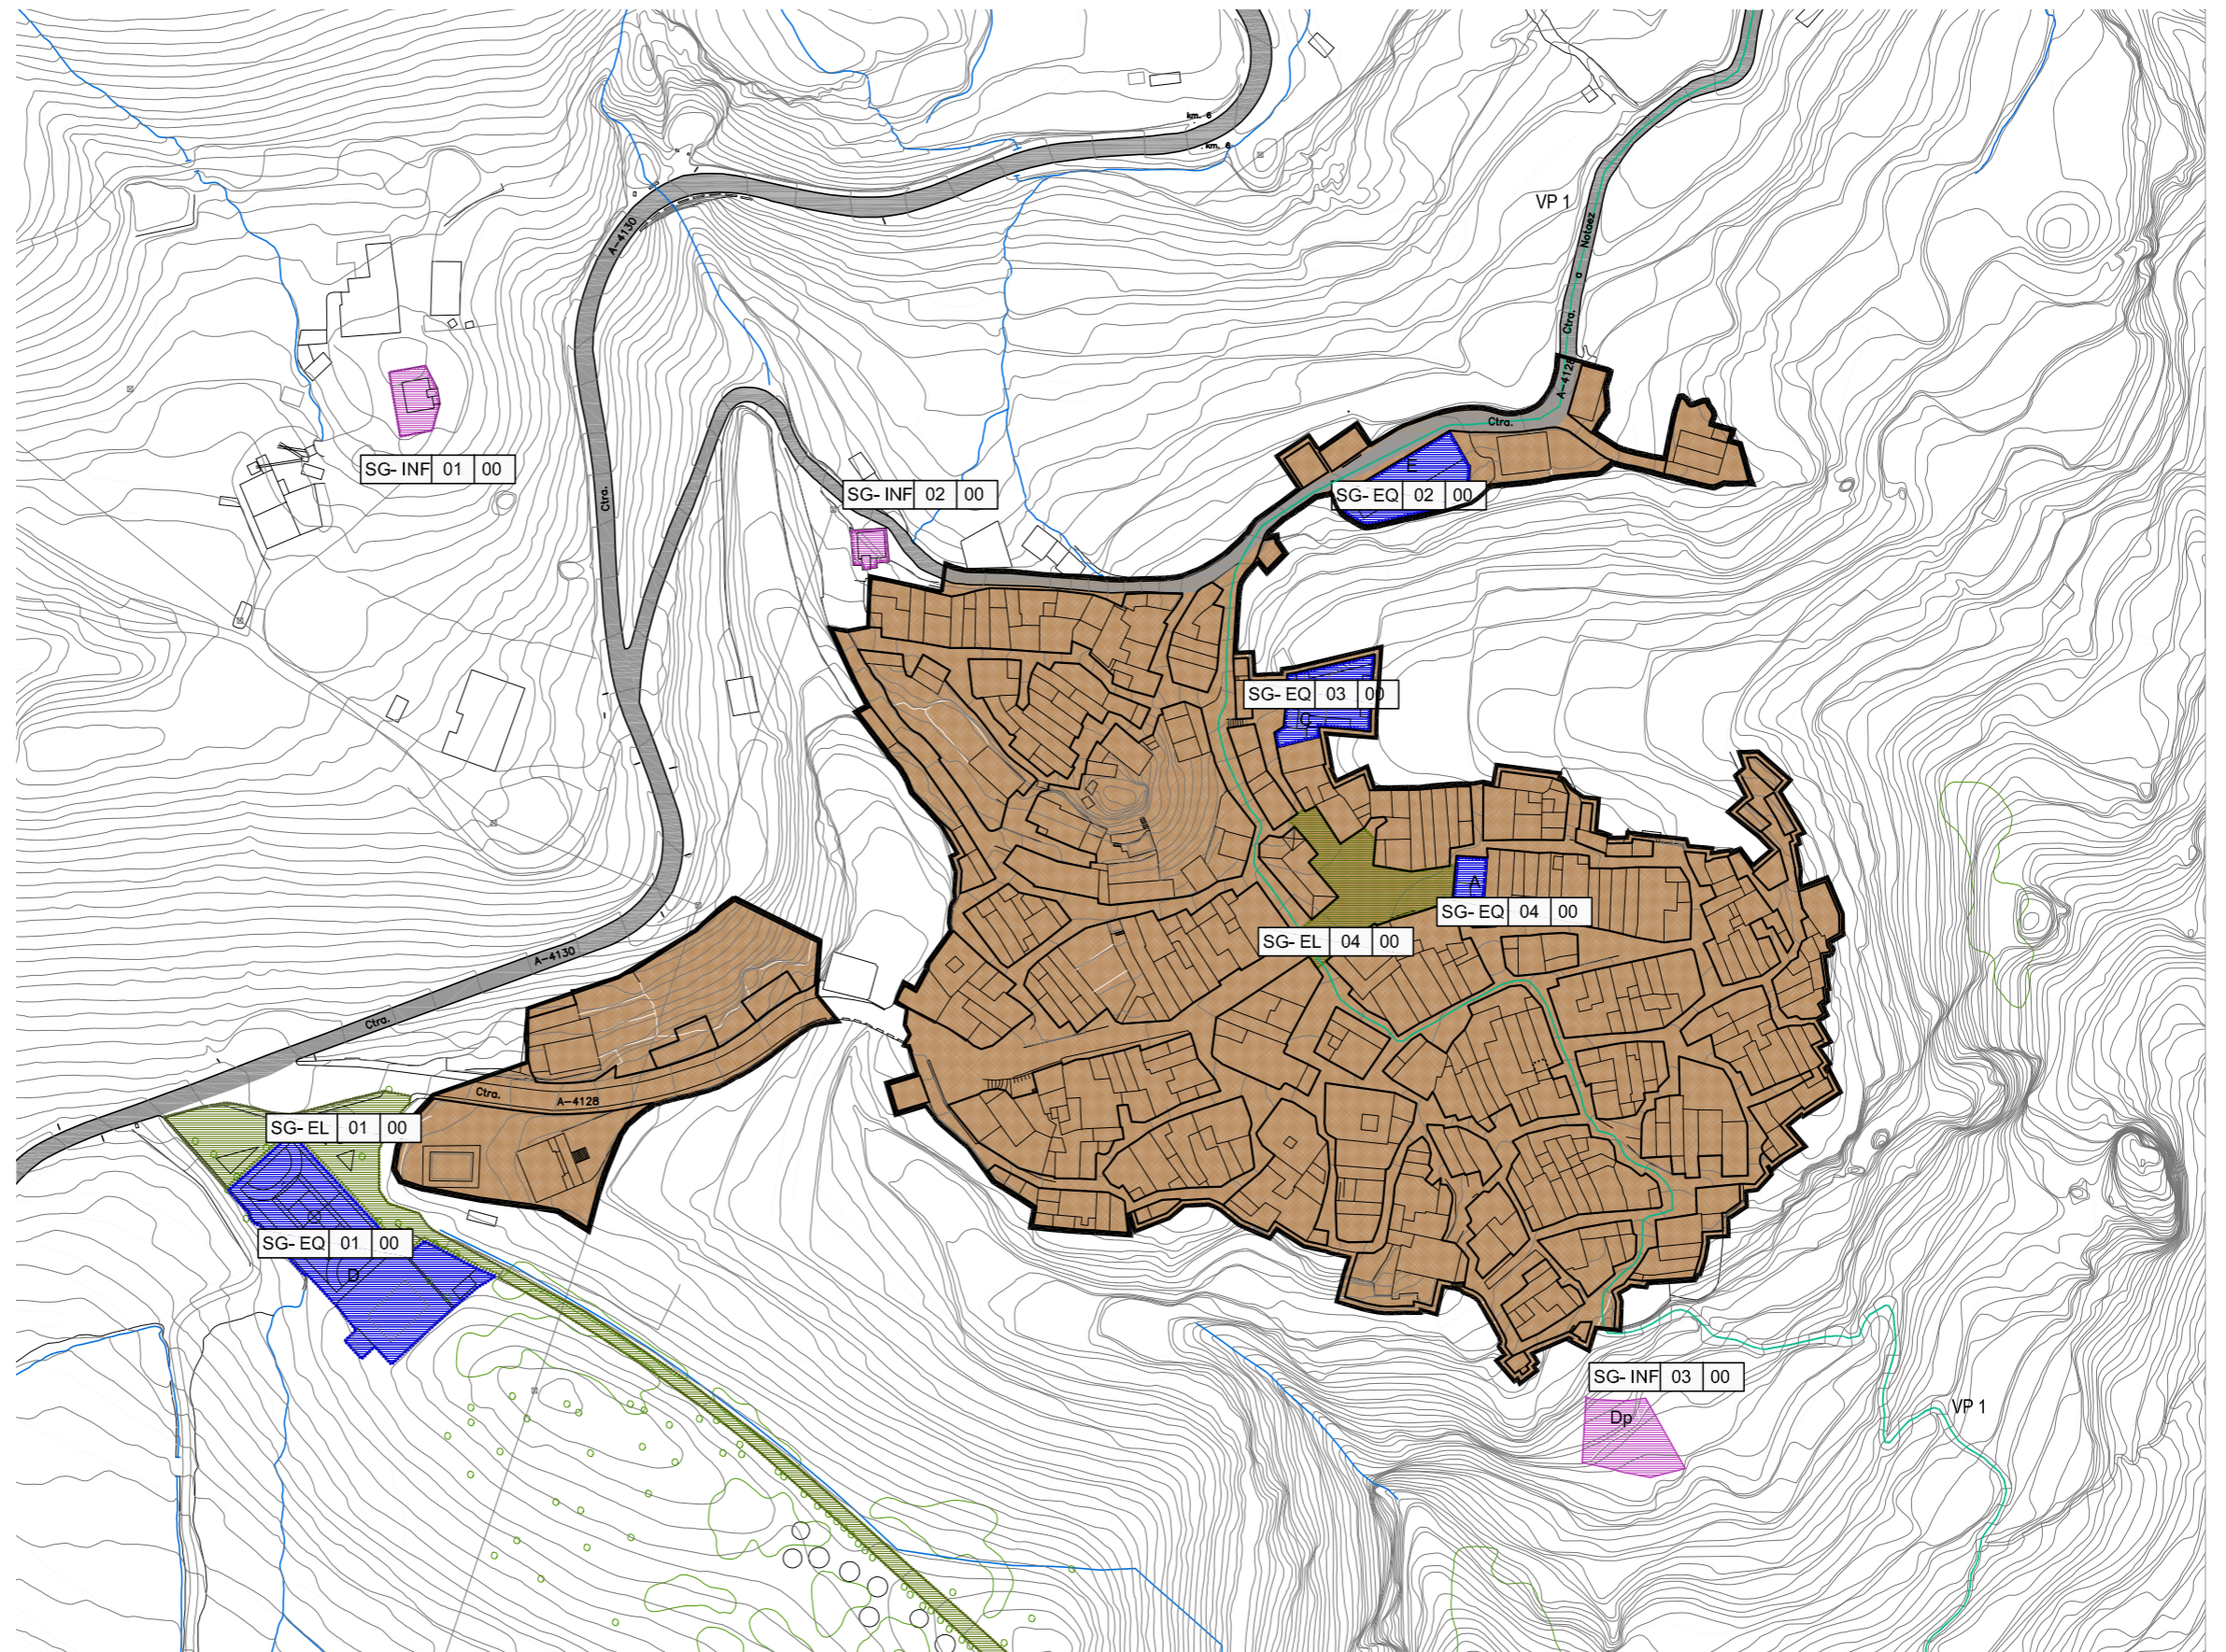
km. 6

km. 6

A-4130

Ctra.

VP 1

Ctra. a Notaez

A-4128

Ctra.

SG- INF 01 00

SG- INF 02 00

E

SG- EQ 02 00

SG- EQ 03 00

C

A

SG- EQ 04 00

SG- EL 04 00

A-4130

Ctra.

Ctra.

A-4128

SG- EL 01 00

SG- EQ 01 00

D

SG- INF 03 00

Dp

VP 1